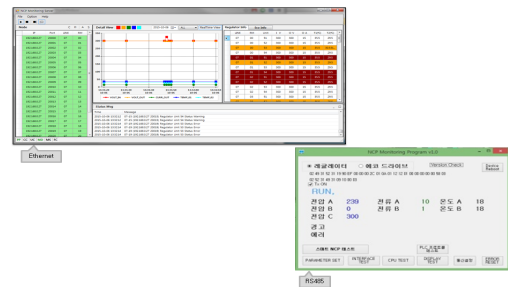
Ethernet

NCP Monitoring Program v1.0

레귤레이터 ○ 메크 드라이브

Version Check

RUN.

전압 A 220 전류 A 10 온도 A 18
전압 B 0 전류 B 1 온도 B 18
전압 C 300

경고
에러

PARAMETER SET
INTERFACE TEST
CPU TEST
DISPLAY TEST

RS485